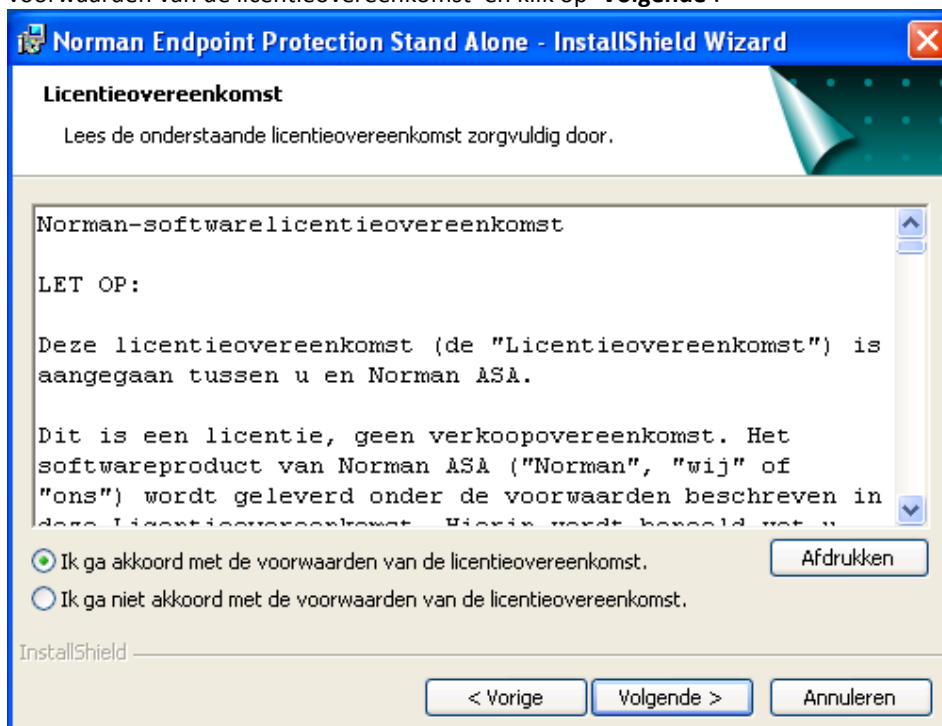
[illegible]oorwaarden van de licentieovereenkomst" en klik op "Volgende".

Norman Endpoint Protection Stand Alone - InstallShield Wizard

Licentieovereenkomst

Lees de onderstaande licentieovereenkomst zorgvuldig door.

Norman-softwarelicentieovereenkomst

LET OP:

Deze licentieovereenkomst (de "Licentieovereenkomst") is aangegaan tussen u en Norman ASA.

Dit is een licentie, geen verkoopovereenkomst. Het softwareproduct van Norman ASA ("Norman", "wij" of "ons") wordt geleverd onder de voorwaarden beschreven in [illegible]

Ik ga akkoord met de voorwaarden van de licentieovereenkomst.

Ik ga niet akkoord met de voorwaarden van de licentieovereenkomst.

Afdrukken

InstallShield

< Vorige

Volgende >

Annuleren